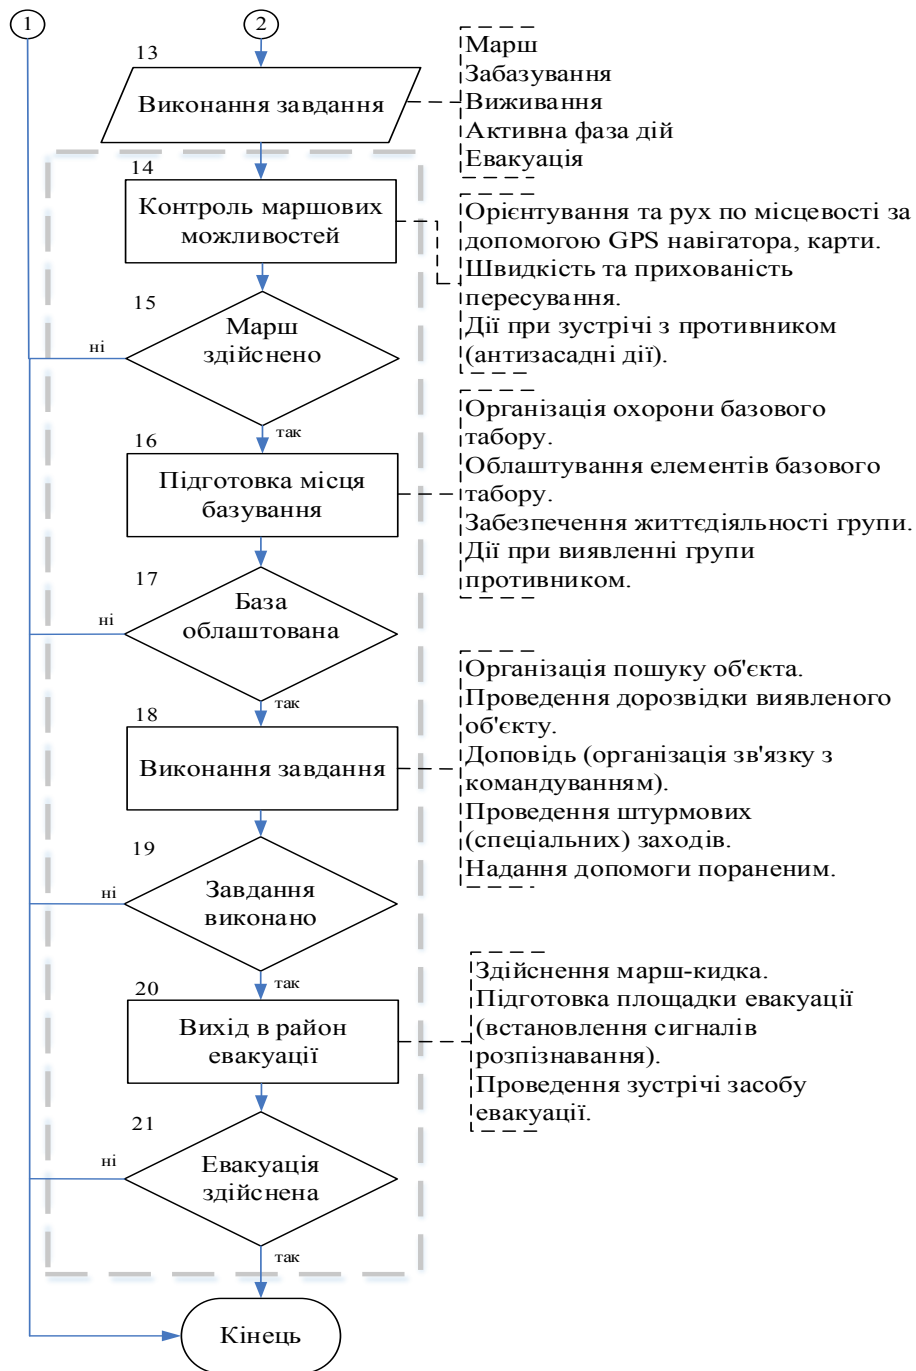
1

2

13

Виконання завдання

Марш
Забазування
Виживання
Активна фаза дій
Евакуація

14

Контроль маршових можливостей

Орієнтування та рух по місцевості за допомогою GPS навігатора, карти.
Швидкість та прихованість пересування.
Дії при зустрічі з противником (антизасадні дії).

15

ні

Марш здійснено

так

16

Підготовка місця базування

Організація охорони базового табору.
Облаштування елементів базового табору.
Забезпечення життєдіяльності групи.
Дії при виявленні групи противником.

17

ні

База облаштована

так

18

Виконання завдання

Організація пошуку об'єкта.
Проведення дорозвідки виявленого об'єкту.
Доповідь (організація зв'язку з командуванням).
Проведення штурмових (спеціальних) заходів.
Надання допомоги пораненим.

19

ні

Завдання виконано

так

20

Вихід в район евакуації

Здійснення марш-кидка.
Підготовка площадки евакуації (встановлення сигналів розпізнавання).
Проведення зустрічі засобу евакуації.

21

ні

Евакуація здійснена

так

Кінець